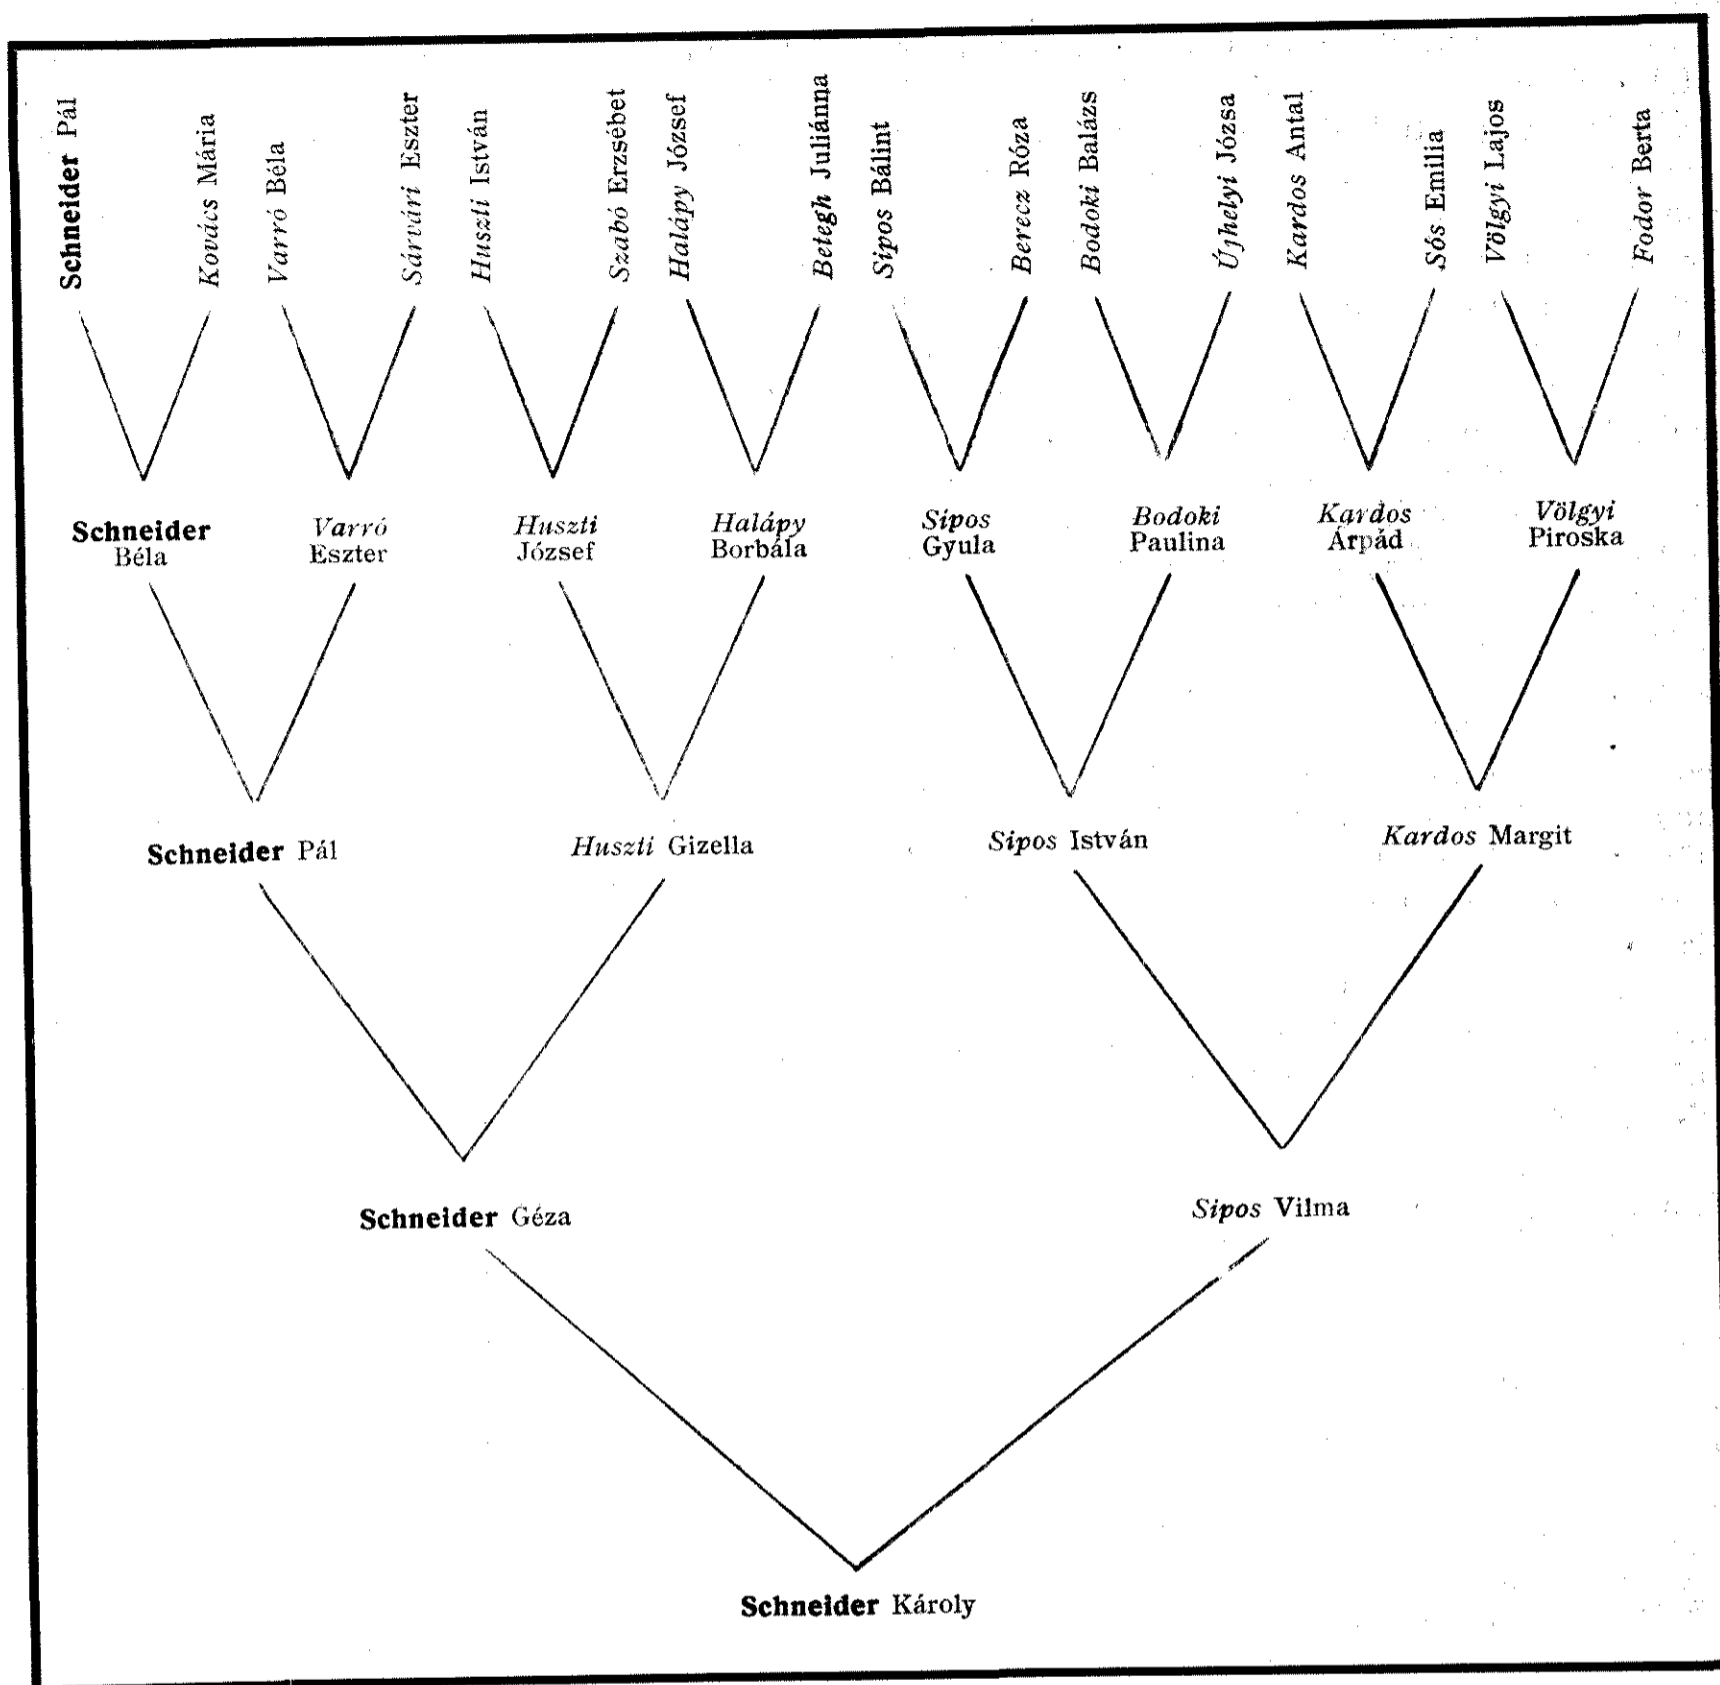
Schneider Pál
Kovács Mária
Varró Béla
Sárvári Eszter
Huszti István
Szabó Erzsébet
Halápy József
Betegh Julianna
Sipos Bálint
Berecz Róza
Bodoki Balázs
Újhelyi Józsa
Kardos Antal
Sós Emília
Völgyi Lajos
Fodor Berta

Schneider Béla
Varró Eszter
Huszti József
Halápy Borbála
Sipos Gyula
Bodoki Paulina
Kardos Árpád
Völgyi Piroska

Schneider Pál
Huszti Gizella
Sipos István
Kardos Margit

Schneider Géza
Sipos Vilma

Schneider Károly